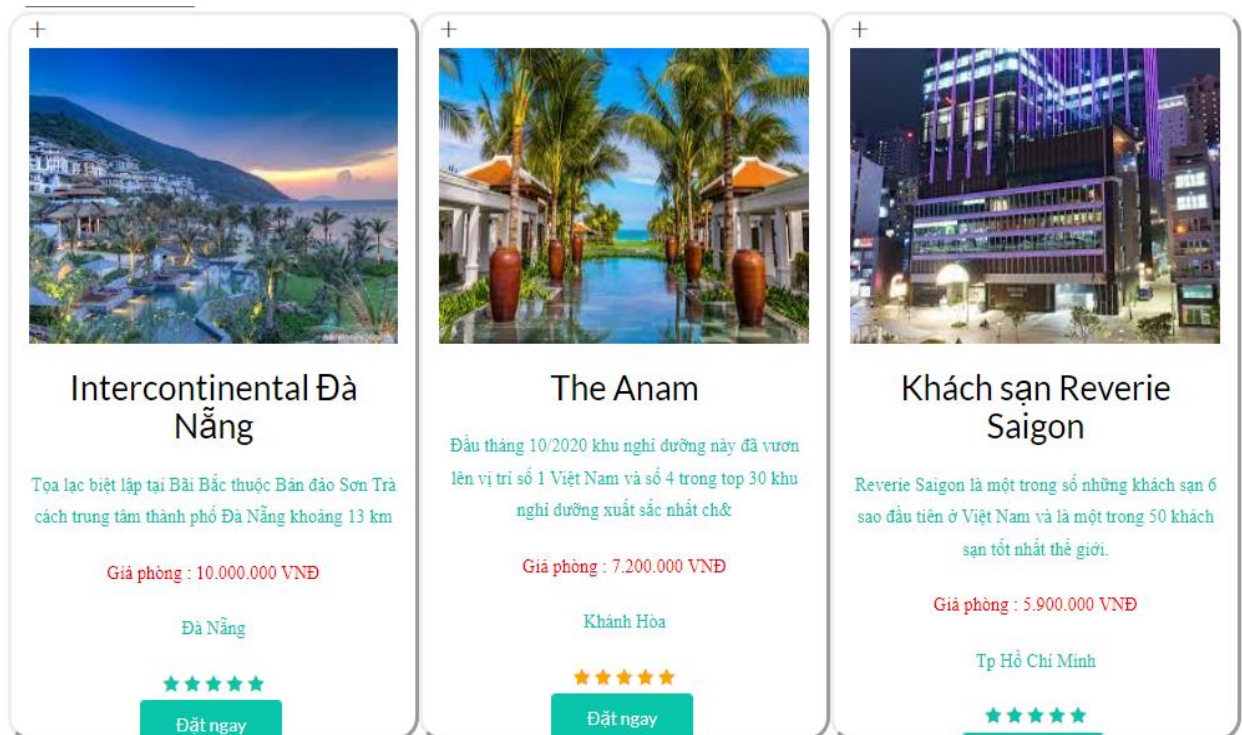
+

Intercontinental Đà Nẵng

Tọa lạc biệt lập tại Bãi Bắc thuộc Bán đảo Sơn Trà cách trung tâm thành phố Đà Nẵng khoảng 13 km

Giá phòng : 10.000.000 VNĐ

Đà Nẵng

★★★★★

Đặt ngay

+

The Anam

Đầu tháng 10/2020 khu nghỉ dưỡng này đã vươn lên vị trí số 1 Việt Nam và số 4 trong top 30 khu nghỉ dưỡng xuất sắc nhất ch&

Giá phòng : 7.200.000 VNĐ

Khánh Hòa

★★★★★

Đặt ngay

+

Khách sạn Reverie Saigon

Reverie Saigon là một trong số những khách sạn 6 sao đầu tiên ở Việt Nam và là một trong 50 khách sạn tốt nhất thế giới.

Giá phòng : 5.900.000 VNĐ

Tp Hồ Chí Minh

★★★★★